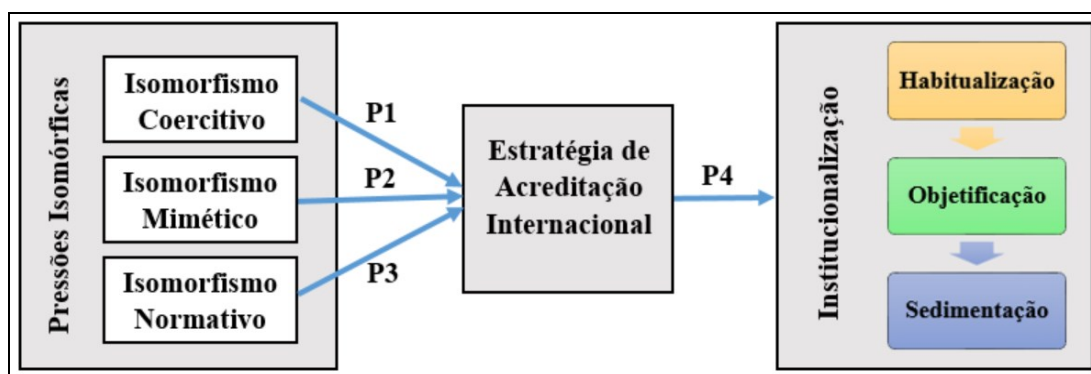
Pressões Isomórficas

Isomorfismo Coercitivo

Isomorfismo Mimético

Isomorfismo Normativo

P1

P2

P3

Estratégia de Acreditação Internacional

P4

Institucionalização

Habitualização

Objetificação

Sedimentação